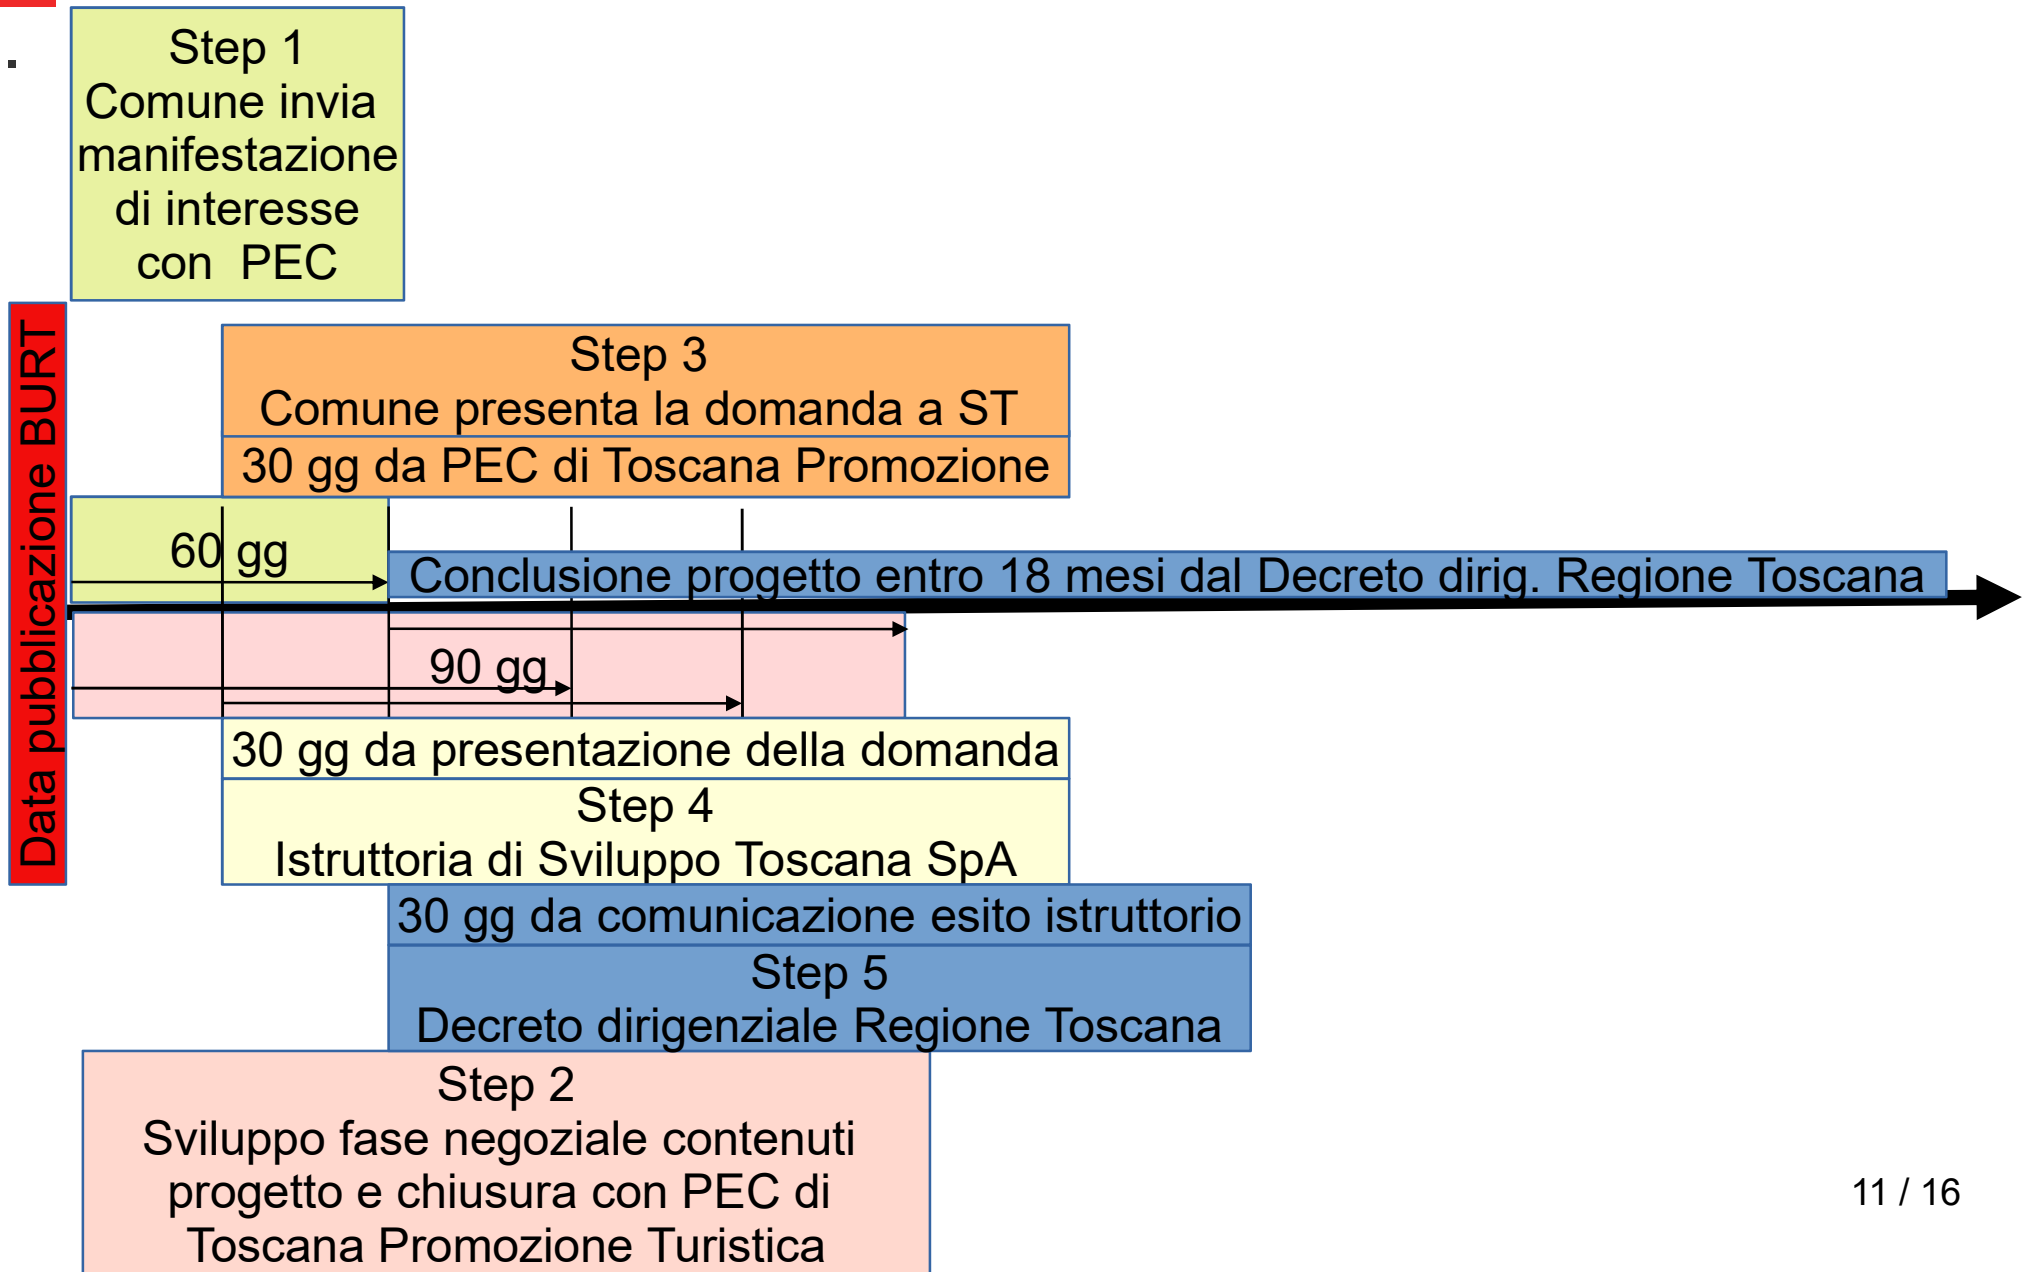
Step 1
Comune invia manifestazione di interesse con PEC

Data pubblicazione BURT

Step 3
Comune presenta la domanda a ST

30 gg da PEC di Toscana Promozione

60 gg

Conclusione progetto entro 18 mesi dal Decreto dirig. Regione Toscana

90 gg

30 gg da presentazione della domanda

Step 4
Istruttoria di Sviluppo Toscana SpA

30 gg da comunicazione esito istruttorio

Step 5
Decreto dirigenziale Regione Toscana

Step 2
Sviluppo fase negoziale contenuti progetto e chiusura con PEC di Toscana Promozione Turistica

11 / 16